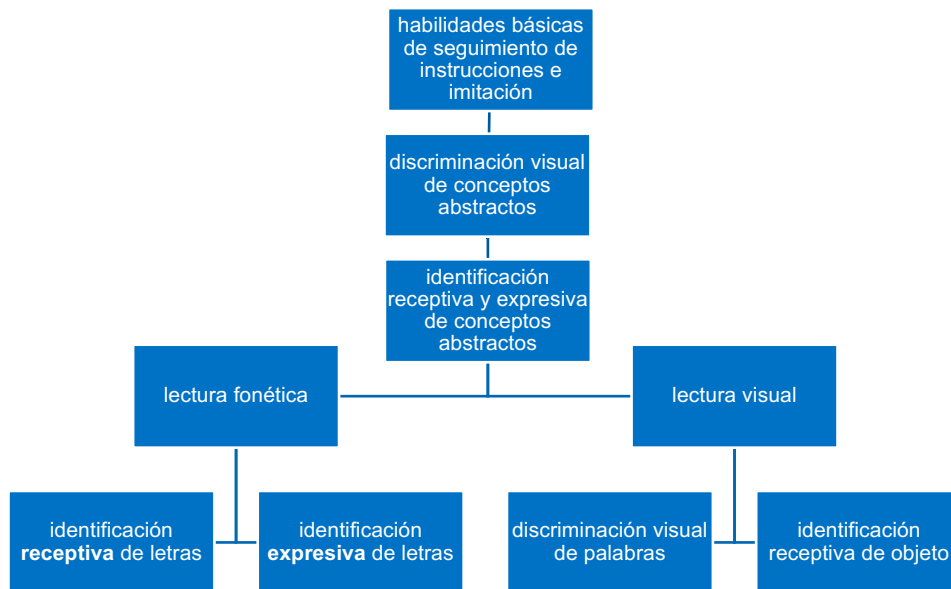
habilidades básicas de seguimiento de instrucciones e imitación

discriminación visual de conceptos abstractos

identificación receptiva y expresiva de conceptos abstractos

lectura fonética

lectura visual

identificación **receptiva** de letras

identificación **expresiva** de letras

discriminación visual de palabras

identificación receptiva de objeto